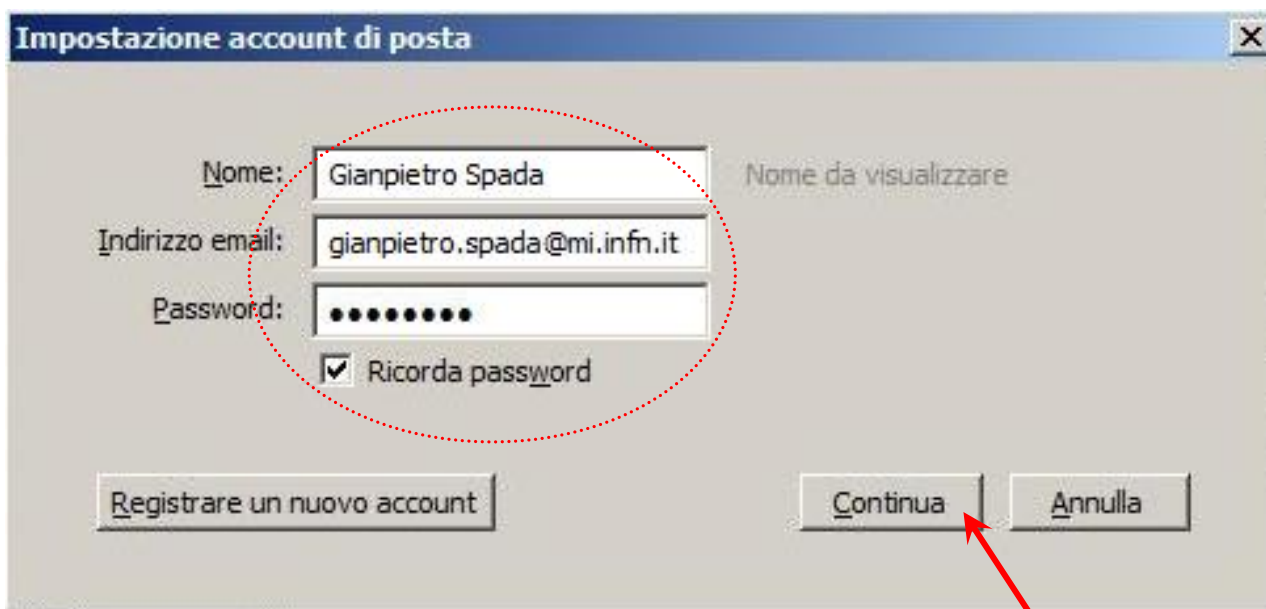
Impostazione account di posta

Nome: Gianpietro Spada
Nome da visualizzare

Indirizzo email: gianpietro.spada@mi.infn.it

Password: ••••••••

Ricorda password

Registrare un nuovo account

Continua

Annulla